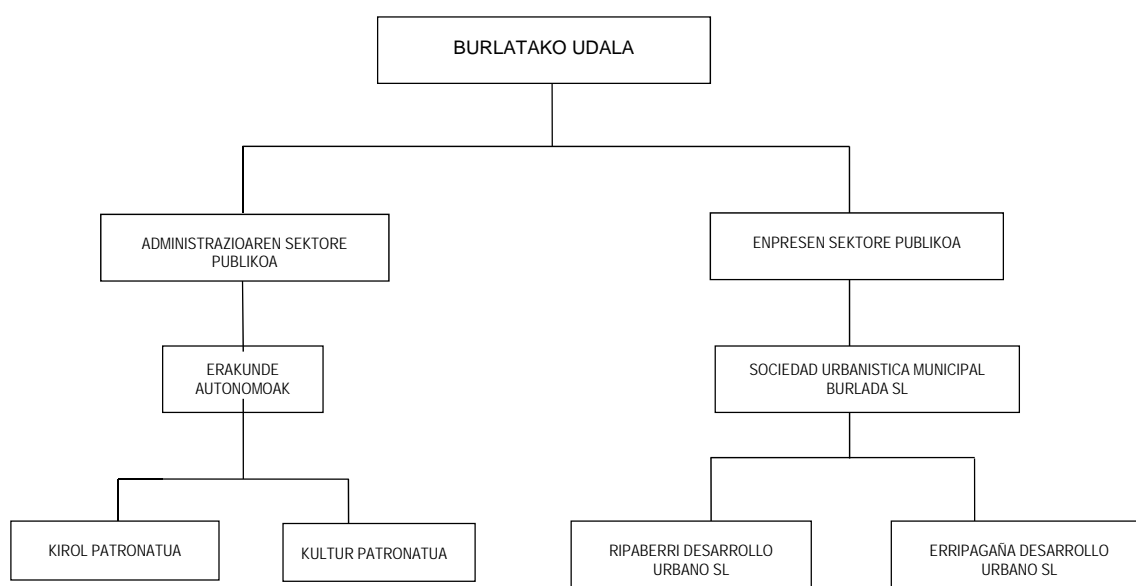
BURLATAKO UDALA

ADMINISTRAZIOAREN SEKTORE PUBLIKOA

ENPRESEN SEKTORE PUBLIKOA

ERAKUNDE AUTONOMOAK

SOCIEDAD URBANISTICA MUNICIPAL BURLADA SL

KIROL PATRONATUA

KULTUR PATRONATUA

RIPABERRI DESARROLLO URBANO SL

ERRIPAGAÑA DESARROLLO URBANO SL